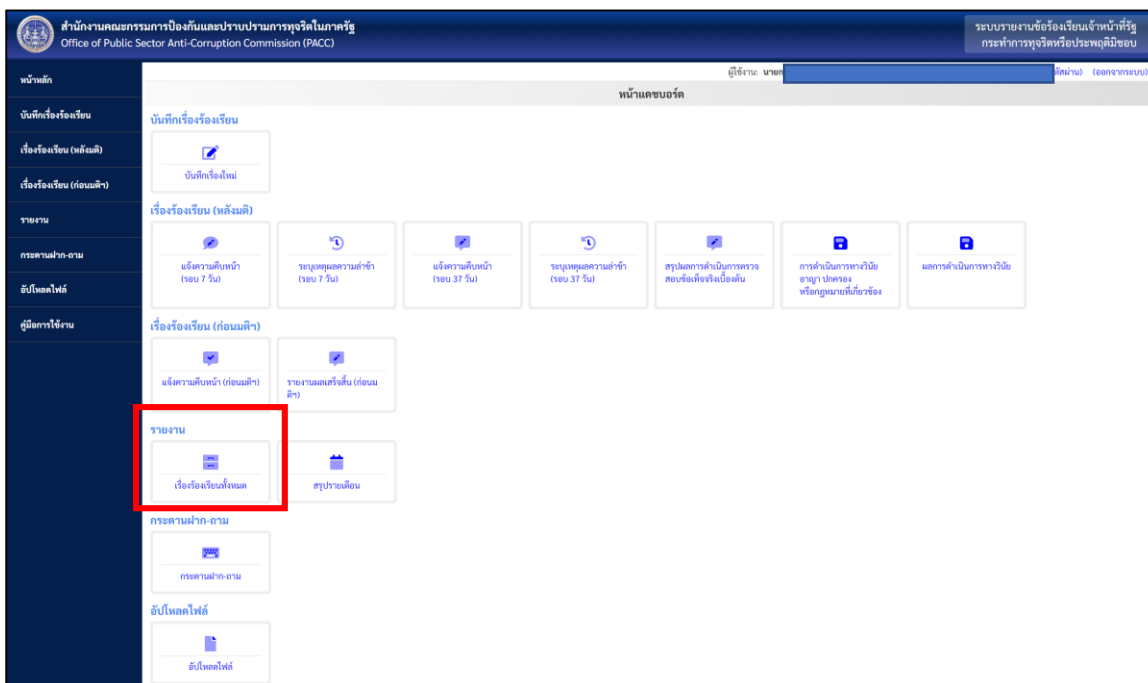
สำนักงานคณะกรรมการป้องกันและปราบปรามการทุจริตในภาครัฐ
Office of Public Sector Anti-Corruption Commission (PACC)

ระบบรายงานข้อร้องเรียนเจ้าหน้าที่รัฐ
กระทำการทุจริตหรือประพฤติมิชอบ

หน้าหลัก
บันทึกเรื่องร้องเรียน
เรื่องร้องเรียน (หลังมติ)
เรื่องร้องเรียน (ก่อนมติฯ)
รายงาน
กระดานฝาก-ถาม
อัปโหลดไฟล์
คู่มือการใช้งาน

ผู้ใช้งาน: นายท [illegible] หัสผ่าน) (ออกจากระบบ)

หน้าแดชบอร์ด

บันทึกเรื่องร้องเรียน
บันทึกเรื่องใหม่

เรื่องร้องเรียน (หลังมติ)
แจ้งความคืบหน้า (รอบ 7 วัน)
ระบุเหตุผลความล่าช้า (รอบ 7 วัน)
แจ้งความคืบหน้า (รอบ 37 วัน)
ระบุเหตุผลความล่าช้า (รอบ 37 วัน)
สรุปผลการดำเนินการตรวจสอบข้อเท็จจริงเบื้องต้น
การดำเนินการทางวินัย อาญา ปกครอง หรือกฎหมายที่เกี่ยวข้อง
ผลการดำเนินการทางวินัย

เรื่องร้องเรียน (ก่อนมติฯ)
แจ้งความคืบหน้า (ก่อนมติฯ)
รายงานผลเสร็จสิ้น (ก่อนมติฯ)

รายงาน
เรื่องร้องเรียนทั้งหมด
สรุปรายเดือน

กระดานฝาก-ถาม
กระดานฝาก-ถาม

อัปโหลดไฟล์
อัปโหลดไฟล์